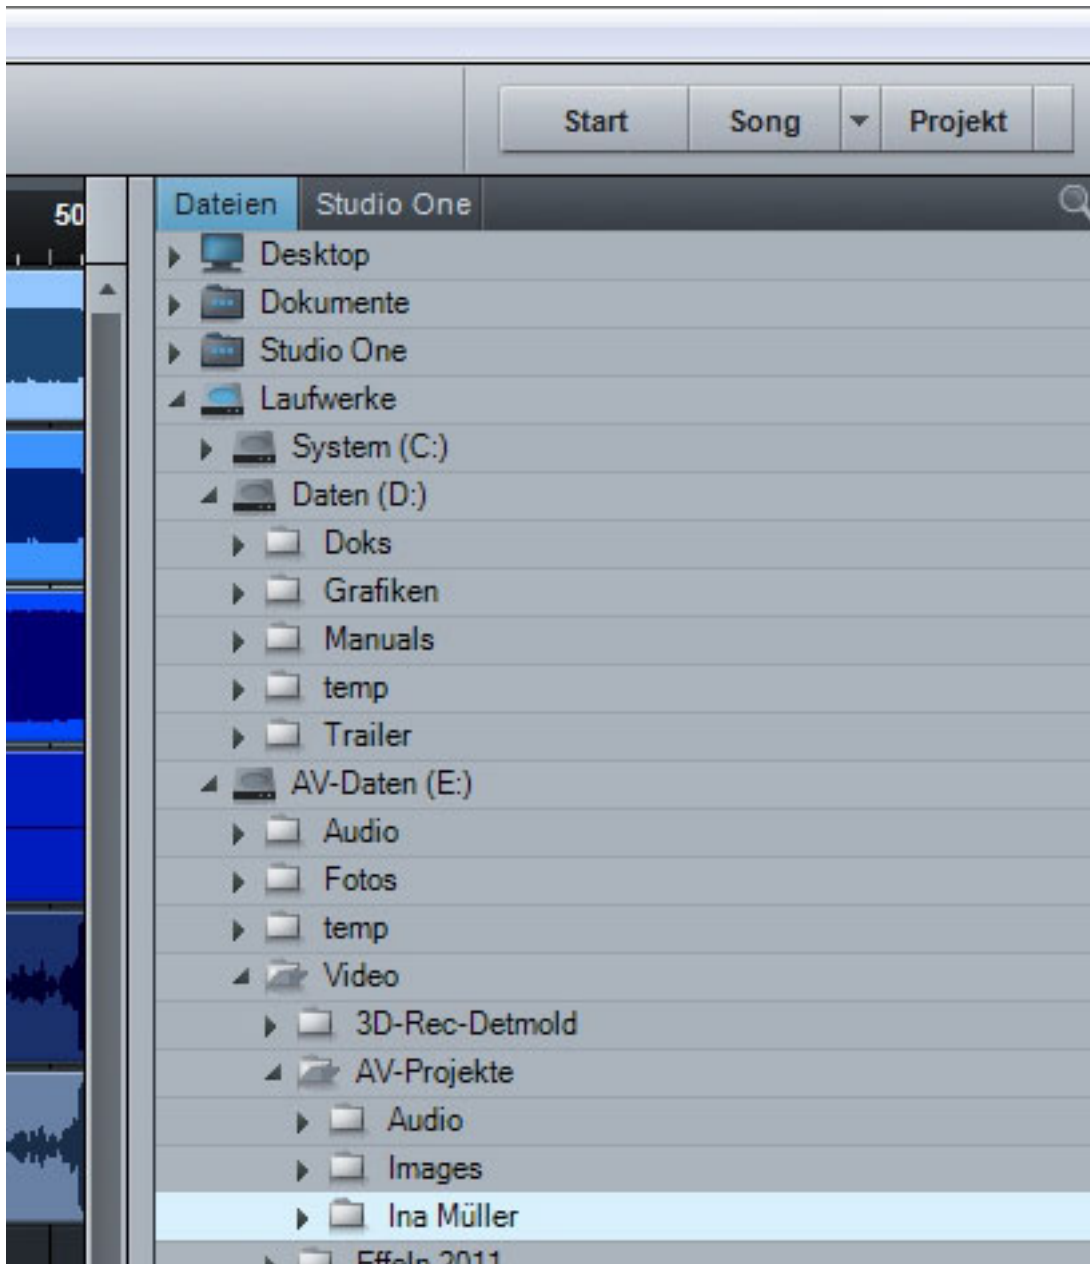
Start Song Projekt

50

Dateien Studio One

Desktop
Dokumente
Studio One
Laufwerke
System (C:)
Daten (D:)
Doks
Grafiken
Manuals
temp
Trailer
AV-Daten (E:)
Audio
Fotos
temp
Video
3D-Rec-Detmold
AV-Projekte
Audio
Images
Ina Müller
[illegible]